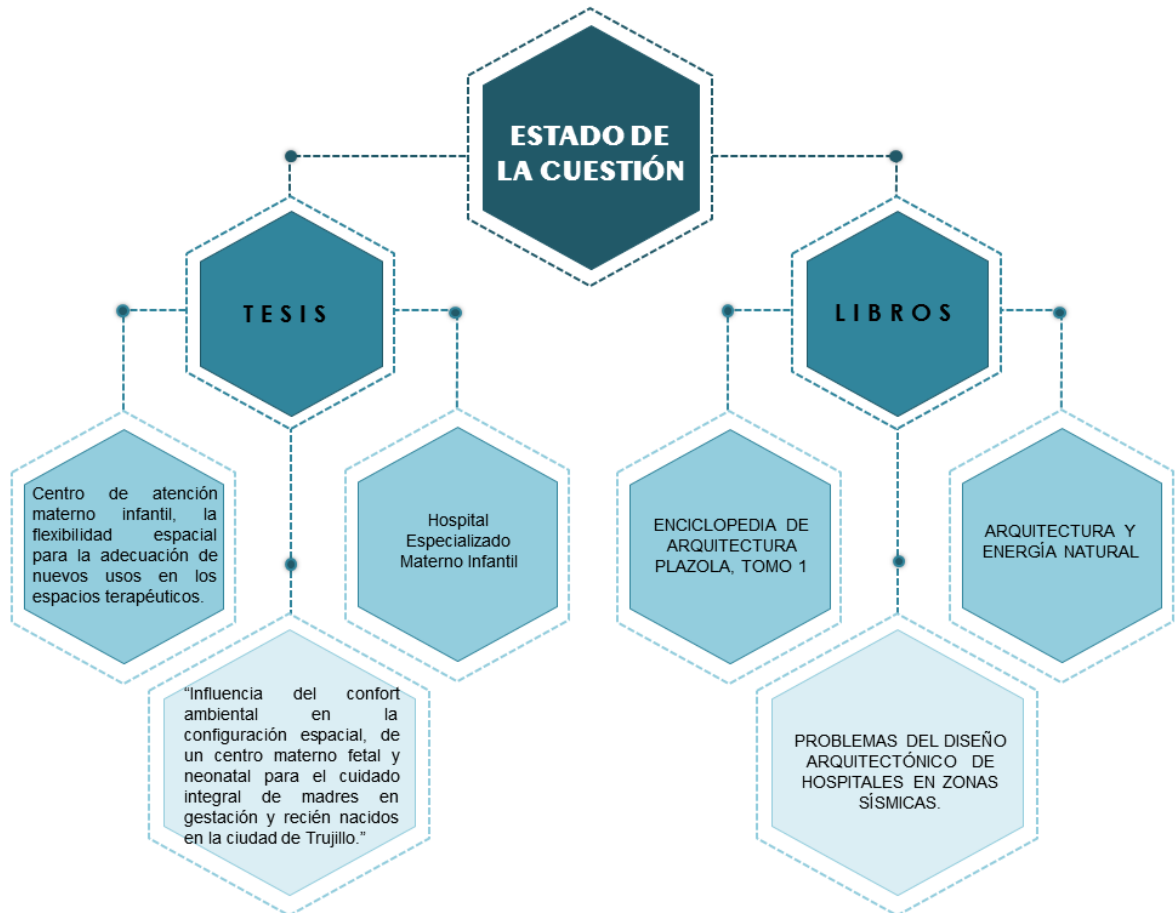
ESTADO DE LA CUESTIÓN

TESIS

LIBROS

Centro de atención materno infantil, la flexibilidad espacial para la adecuación de nuevos usos en los espacios terapéuticos.

Hospital Especializado Materno Infantil

“Influencia del confort ambiental en la configuración espacial, de un centro materno fetal y neonatal para el cuidado integral de madres en gestación y recién nacidos en la ciudad de Trujillo.”

ENCICLOPEDIA DE ARQUITECTURA PLAZOLA, TOMO 1

ARQUITECTURA Y ENERGÍA NATURAL

PROBLEMAS DEL DISEÑO ARQUITECTÓNICO DE HOSPITALES EN ZONAS SÍSMICAS.